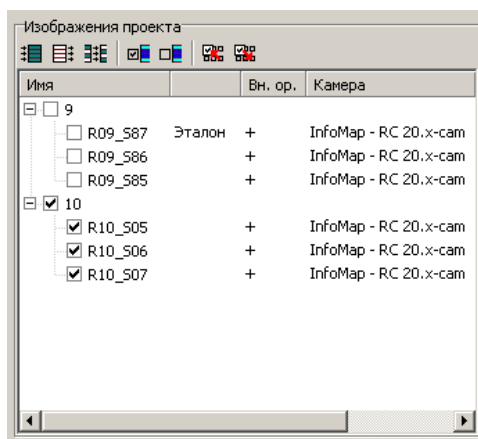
Изображения проекта

| Имя | | Вн. ор. | Камера |
|---|---|---|---|
| 9 | | | |
| R09_S87 | Эталон | + | InfoMap - RC 20.x-cam |
| R09_S86 | | + | InfoMap - RC 20.x-cam |
| R09_S85 | | + | InfoMap - RC 20.x-cam |
| 10 | | | |
| R10_S05 | | + | InfoMap - RC 20.x-cam |
| R10_S06 | | + | InfoMap - RC 20.x-cam |
| R10_S07 | | + | InfoMap - RC 20.x-cam |